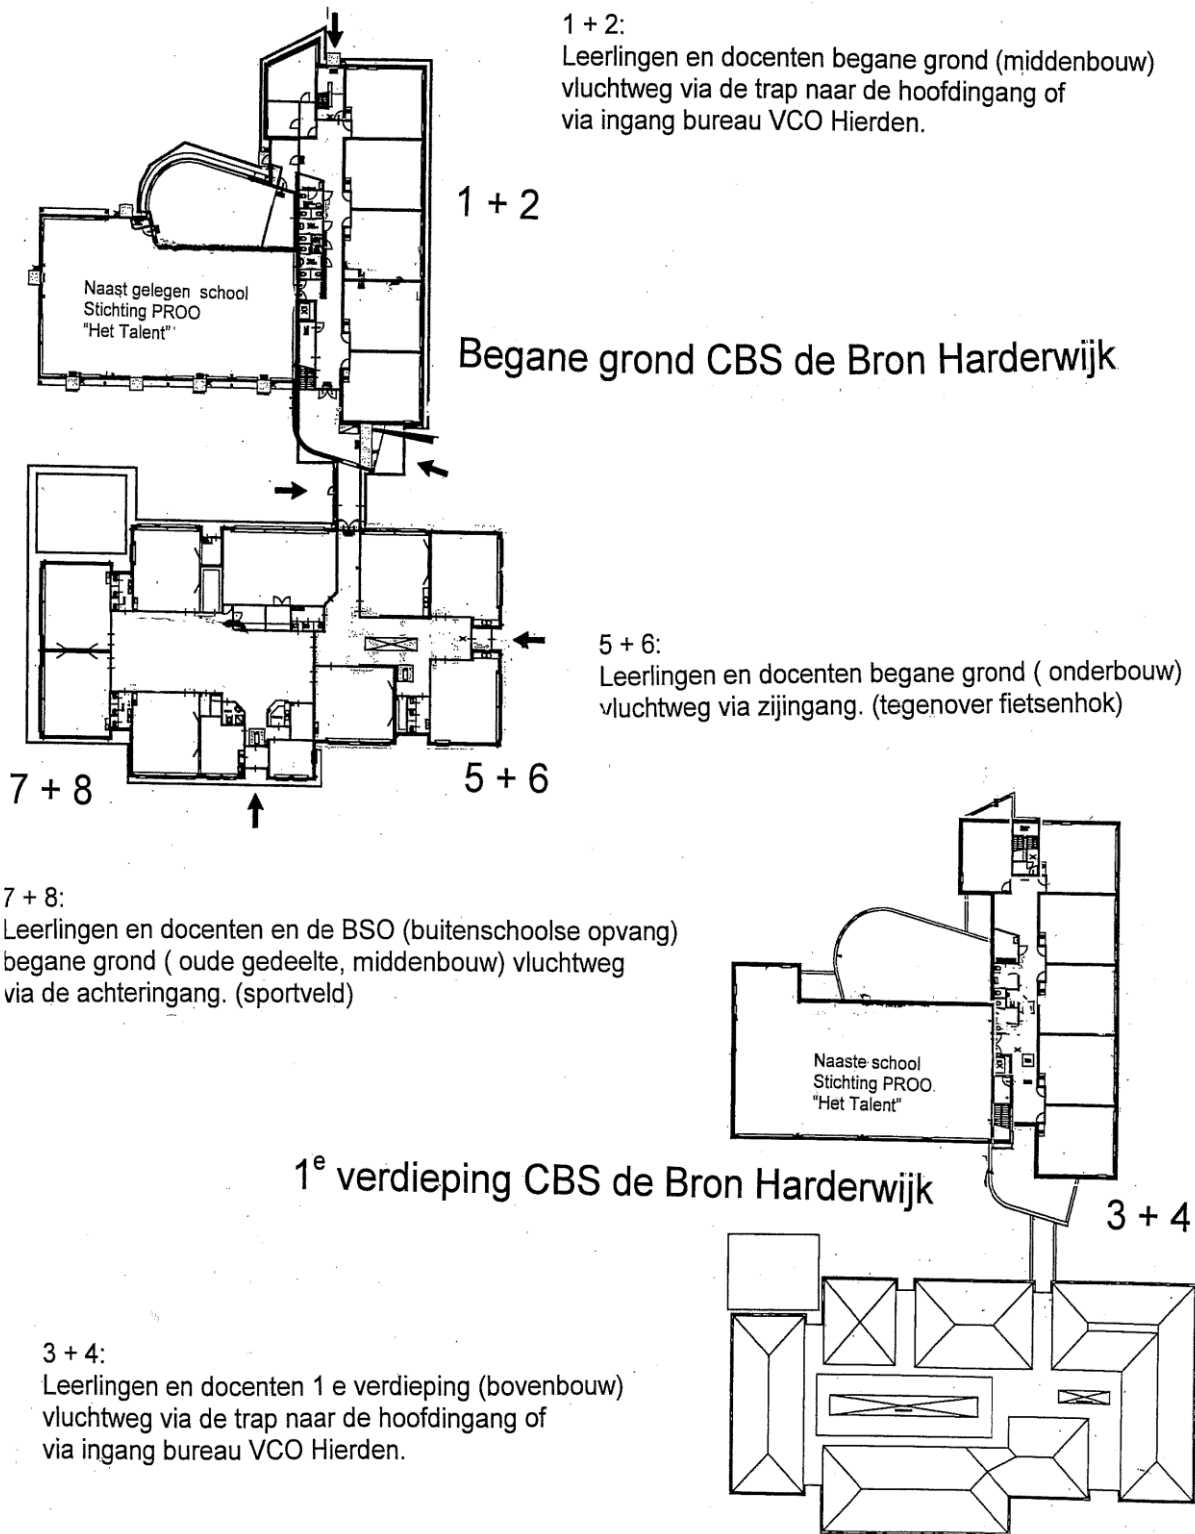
1 + 2:
Leerlingen en docenten begane grond (middenbouw) vluchtweg via de trap naar de hoofdingang of via ingang bureau VCO Hierden.

1 + 2

Naast gelegen school
Stichting PROO
"Het Talent"

Begane grond CBS de Bron Harderwijk

5 + 6:
Leerlingen en docenten begane grond ( onderbouw) vluchtweg via zijingang. (tegenover fietsenhok)

7 + 8

5 + 6

7 + 8:
Leerlingen en docenten en de BSO (buitenschoolse opvang) begane grond ( oude gedeelte, middenbouw) vluchtweg via de achteringang. (sportveld)

Naaste school
Stichting PROO.
"Het Talent"

$1^e$ verdieping CBS de Bron Harderwijk

3 + 4

3 + 4:
Leerlingen en docenten 1 e verdieping (bovenbouw) vluchtweg via de trap naar de hoofdingang of via ingang bureau VCO Hierden.